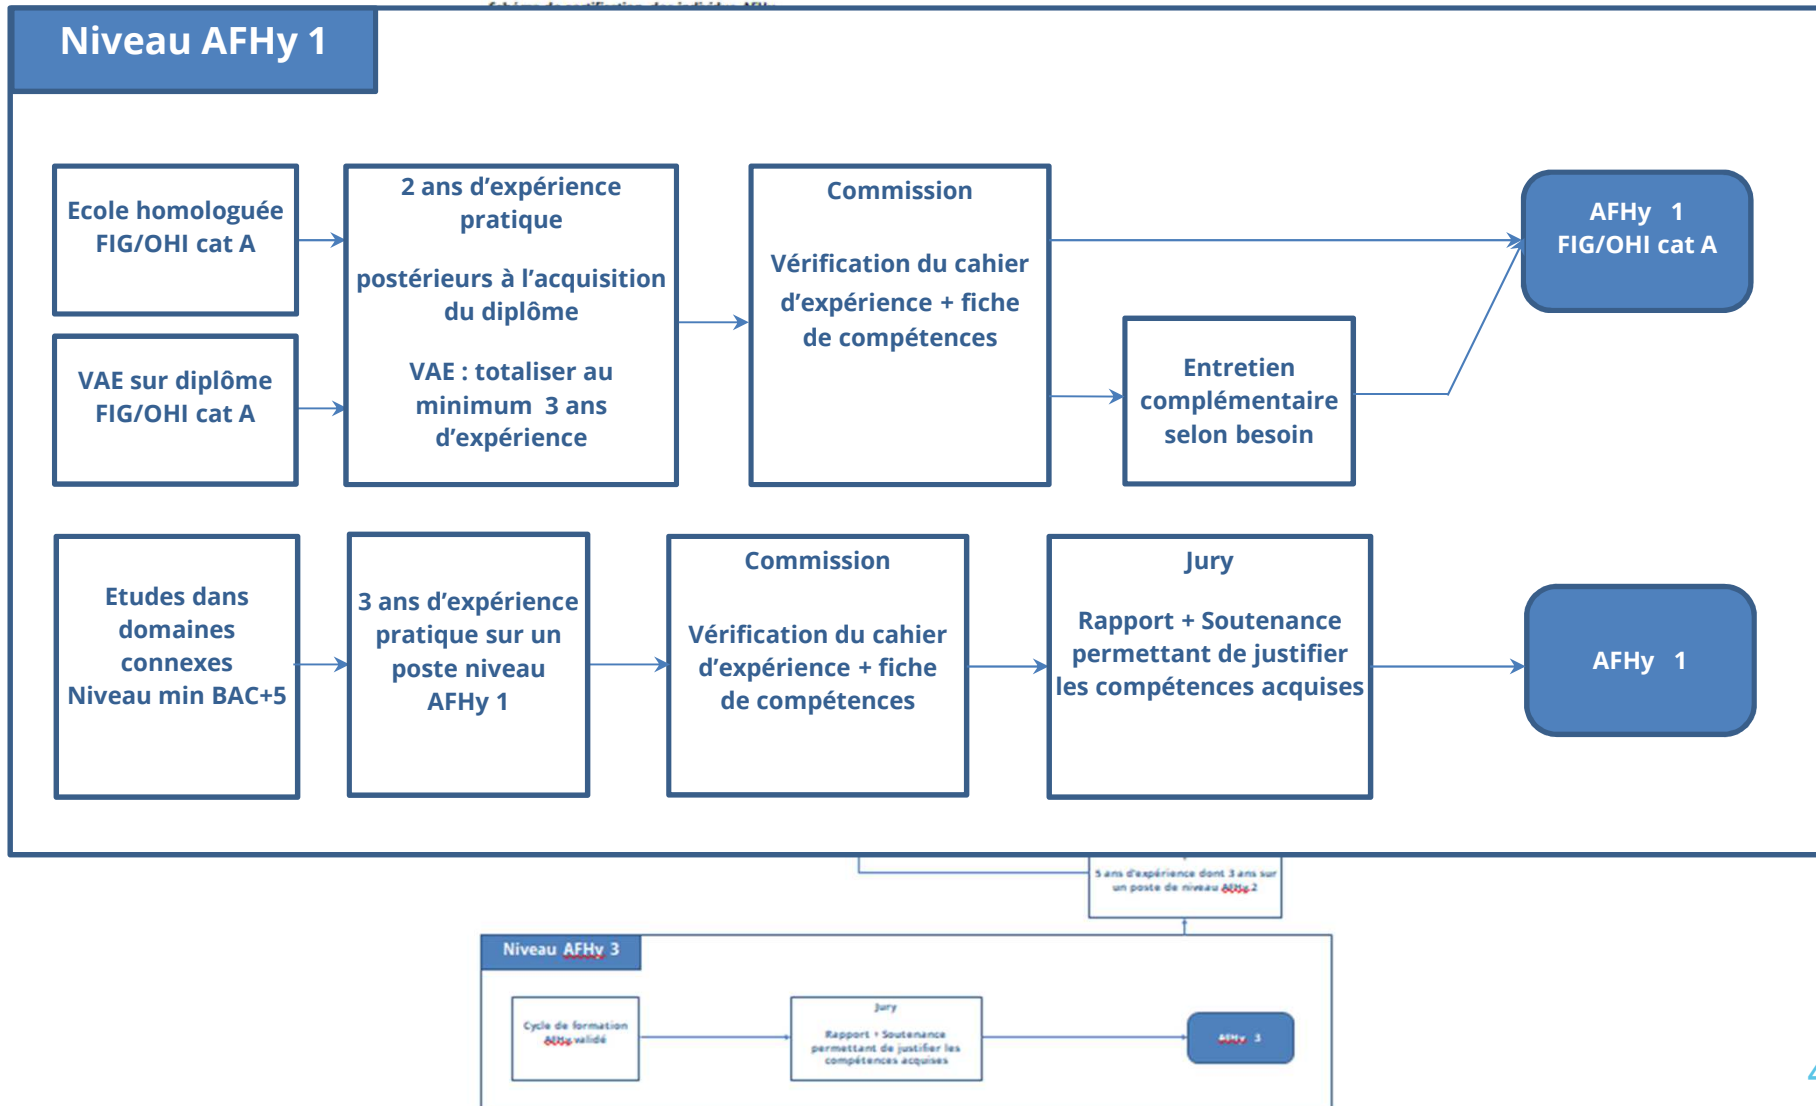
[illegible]

Niveau AFHy 1

Ecole homologuée FIG/OHI cat A

VAE sur diplôme FIG/OHI cat A

2 ans d'expérience pratique

postérieurs à l'acquisition du diplôme

VAE : totaliser au minimum 3 ans d'expérience

Commission

Vérification du cahier d'expérience + fiche de compétences

Entretien complémentaire selon besoin

AFHy 1 FIG/OHI cat A

Etudes dans domaines connexes Niveau min BAC+5

3 ans d'expérience pratique sur un poste niveau AFHy 1

Commission

Vérification du cahier d'expérience + fiche de compétences

Jury

Rapport + Soutenance permettant de justifier les compétences acquises

AFHy 1

5 ans d'expérience dont 3 ans sur un poste de niveau AFHy 2

Niveau AFHy 3

Cycle de formation AFHy validé

Jury

Rapport + Soutenance permettant de justifier les compétences acquises

AFHy 3